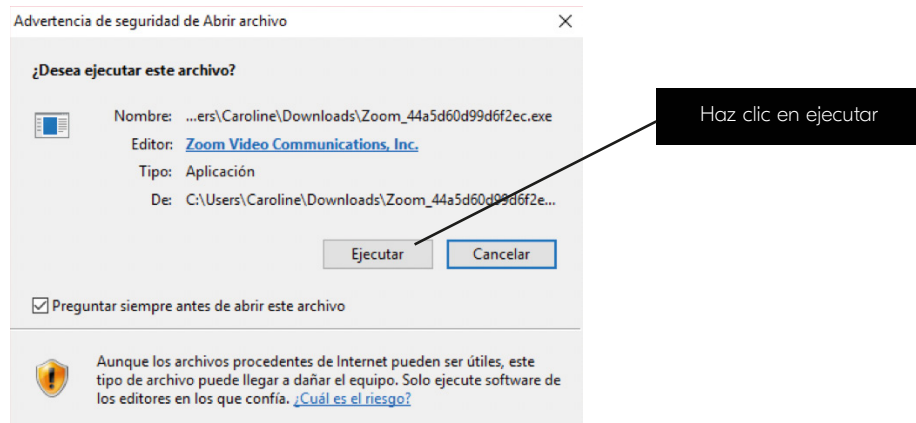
Advertencia de seguridad de Abrir archivo
×

¿Desea ejecutar este archivo?

Nombre: ...ers\Caroline\Downloads\Zoom_44a5d60d99d6f2ec.exe
Editor: Zoom Video Communications, Inc.
Tipo: Aplicación
De: C:\Users\Caroline\Downloads\Zoom_44a5d60d99d6f2e...

Ejecutar
Cancelar

Preguntar siempre antes de abrir este archivo

Aunque los archivos procedentes de Internet pueden ser útiles, este tipo de archivo puede llegar a dañar el equipo. Solo ejecute software de los editores en los que confía. ¿Cuál es el riesgo?

Haz clic en ejecutar